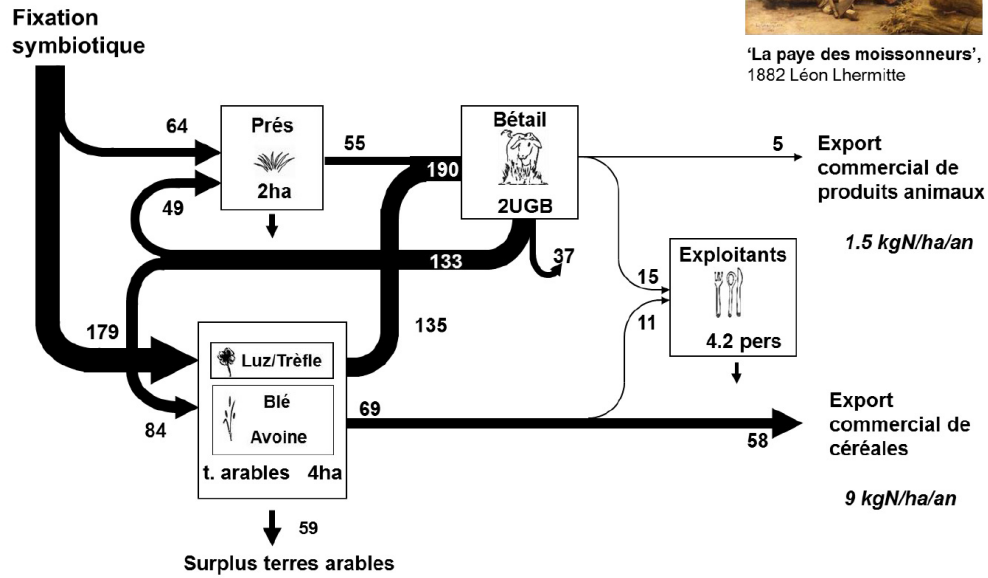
Fixation symbiotique

'La paye des moissonneurs', 1882 Léon Lhermitte

64

Prés

2ha

55

190

Bétail

2UGB

5

Export commercial de produits animaux

1.5 kgN/ha/an

49

133

37

Exploitants

15

11

4.2 pers

179

135

Luz/Trèfle

Blé

Avoine

t. arables 4ha

84

69

Export commercial de céréales

58

9 kgN/ha/an

59

Surplus terres arables